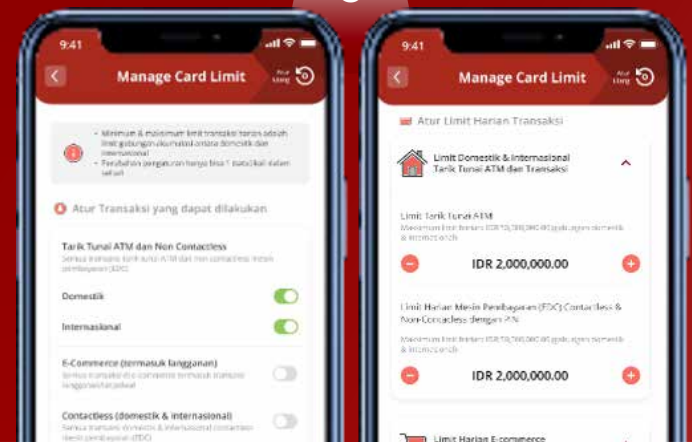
9:41

Manage Card Limit

Atur Ulang

• Minimum & maksimum limit transaksi harian adalah limit gabungan akumulasi antara domestik dan internasional
• Perubahan pengaturan hanya bisa 1 kali dalam sehari

Atur Transaksi yang dapat dilakukan

Tarik Tunai ATM dan Non Contactless
Semua transaksi tarik tunai ATM dan non contactless mesin pembayaran (EDC)

Domestik

Internasional

E-Commerce (termasuk langganan)
Semua transaksi e-commerce termasuk transaksi langganan/terjadwal

Contactless (domestik & internasional)
Semua transaksi domestik & internasional contactless mesin pembayaran (EDC)

9:41

Manage Card Limit

Atur Ulang

Atur Limit Harian Transaksi

Limit Domestik & Internasional
Tarik Tunai ATM dan Transaksi

Limit Tarik Tunai ATM
Maksimum limit harian IDR 10,000,000.00 gabungan domestik & internasional

IDR 2,000,000.00

Limit Harian Mesin Pembayaran (EDC) Contactless & Non-Contactless dengan PIN
Maksimum limit harian IDR 10,000,000.00 gabungan domestik & internasional

IDR 2,000,000.00

Limit Harian E-commerce